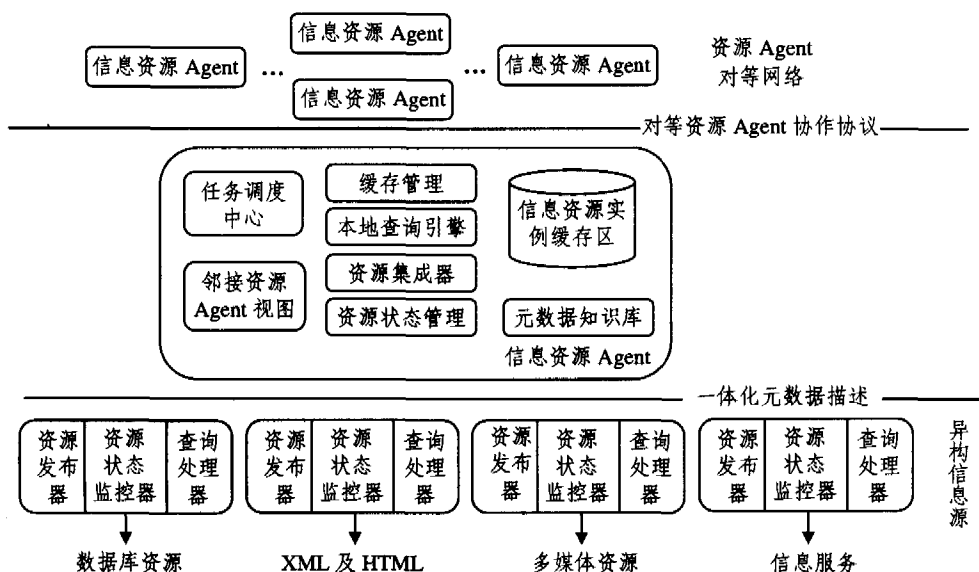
信息资源 Agent
信息资源 Agent ... ... 信息资源 Agent
信息资源 Agent

资源 Agent
对等网络

对等资源 Agent 协作协议

任务调度中心
缓存管理
本地查询引擎
信息资源实例缓存区
邻接资源 Agent 视图
资源集成器
资源状态管理
元数据知识库
信息资源 Agent

一体化元数据描述

| 资源发布器 | 资源状态监控器 | 查询处理器 |
|---|---|---|

数据库资源

| 资源发布器 | 资源状态监控器 | 查询处理器 |
|---|---|---|

XML 及 HTML

| 资源发布器 | 资源状态监控器 | 查询处理器 |
|---|---|---|

多媒体资源

| 资源发布器 | 资源状态监控器 | 查询处理器 |
|---|---|---|

信息服务

异构信息源